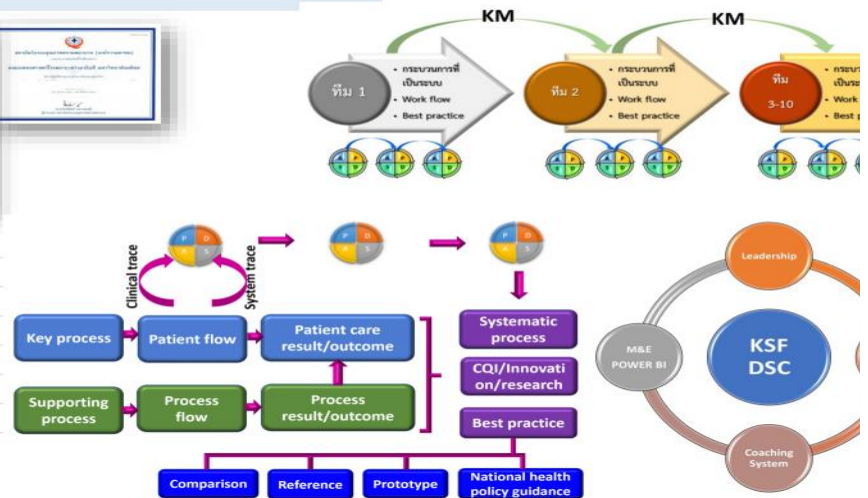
KM

KM

ทีม 1

• กระบวนการที่เป็นระบบ
• Work flow
• Best practice

ทีม 2

• กระบวนการที่เป็นระบบ
• Work flow
• Best practice

ทีม 3-10

• กระบวน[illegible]
เป็นระบ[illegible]
• Work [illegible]
• Best p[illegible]

P D A S

Clinical trace

System trace

P D A S

P D A S

Key process

Patient flow

Patient care result/outcome

Supporting process

Process flow

Process result/outcome

Systematic process

CQI/Innovation/research

Best practice

Comparison

Reference

Prototype

National health policy guidance

Leadership

KSF DSC

M&E POWER BI

Coaching System